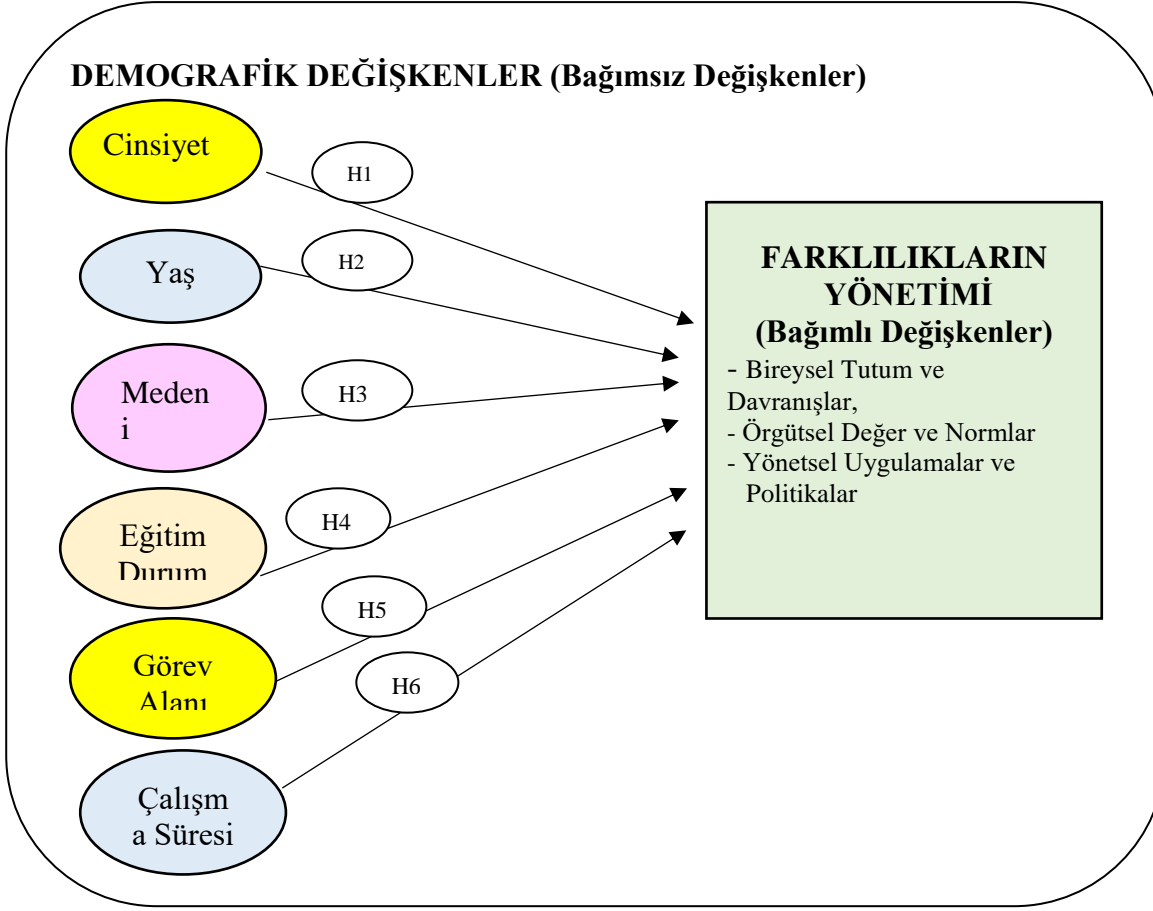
DEMOGRAFİK DEĞİŞKENLER (Bağımsız Değişkenler)

Cinsiyet

H1

Yaş

H2

Meden i

H3

Eğitim Durum

H4

Görev Alanı

H5

H6

Çalışm a Süresi

FARKLILIKLARIN YÖNETİMİ (Bağımlı Değişkenler)

- Bireysel Tutum ve Davranışlar,
- Örgütsel Değer ve Normlar
- Yönetsel Uygulamalar ve Politikalar